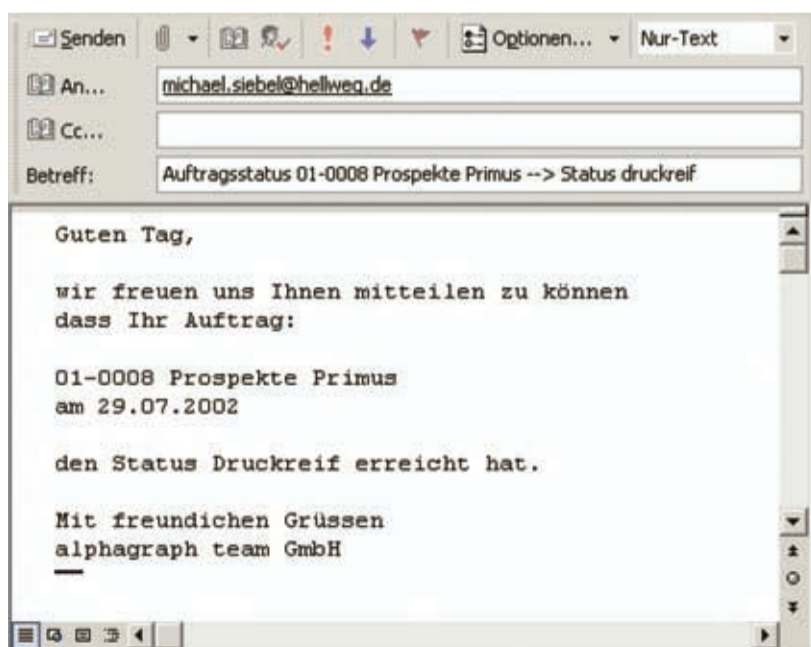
Senden | Optionen... | Nur-Text

An... michael.siebel@hellweg.de

Cc...

Betreff: Auftragsstatus 01-0008 Prospekte Primus --> Status druckreif

Guten Tag,

wir freuen uns Ihnen mitteilen zu können dass Ihr Auftrag:

01-0008 Prospekte Primus
am 29.07.2002

den Status Druckreif erreicht hat.

Mit freundichen Grüssen
alphagraph team GmbH
—